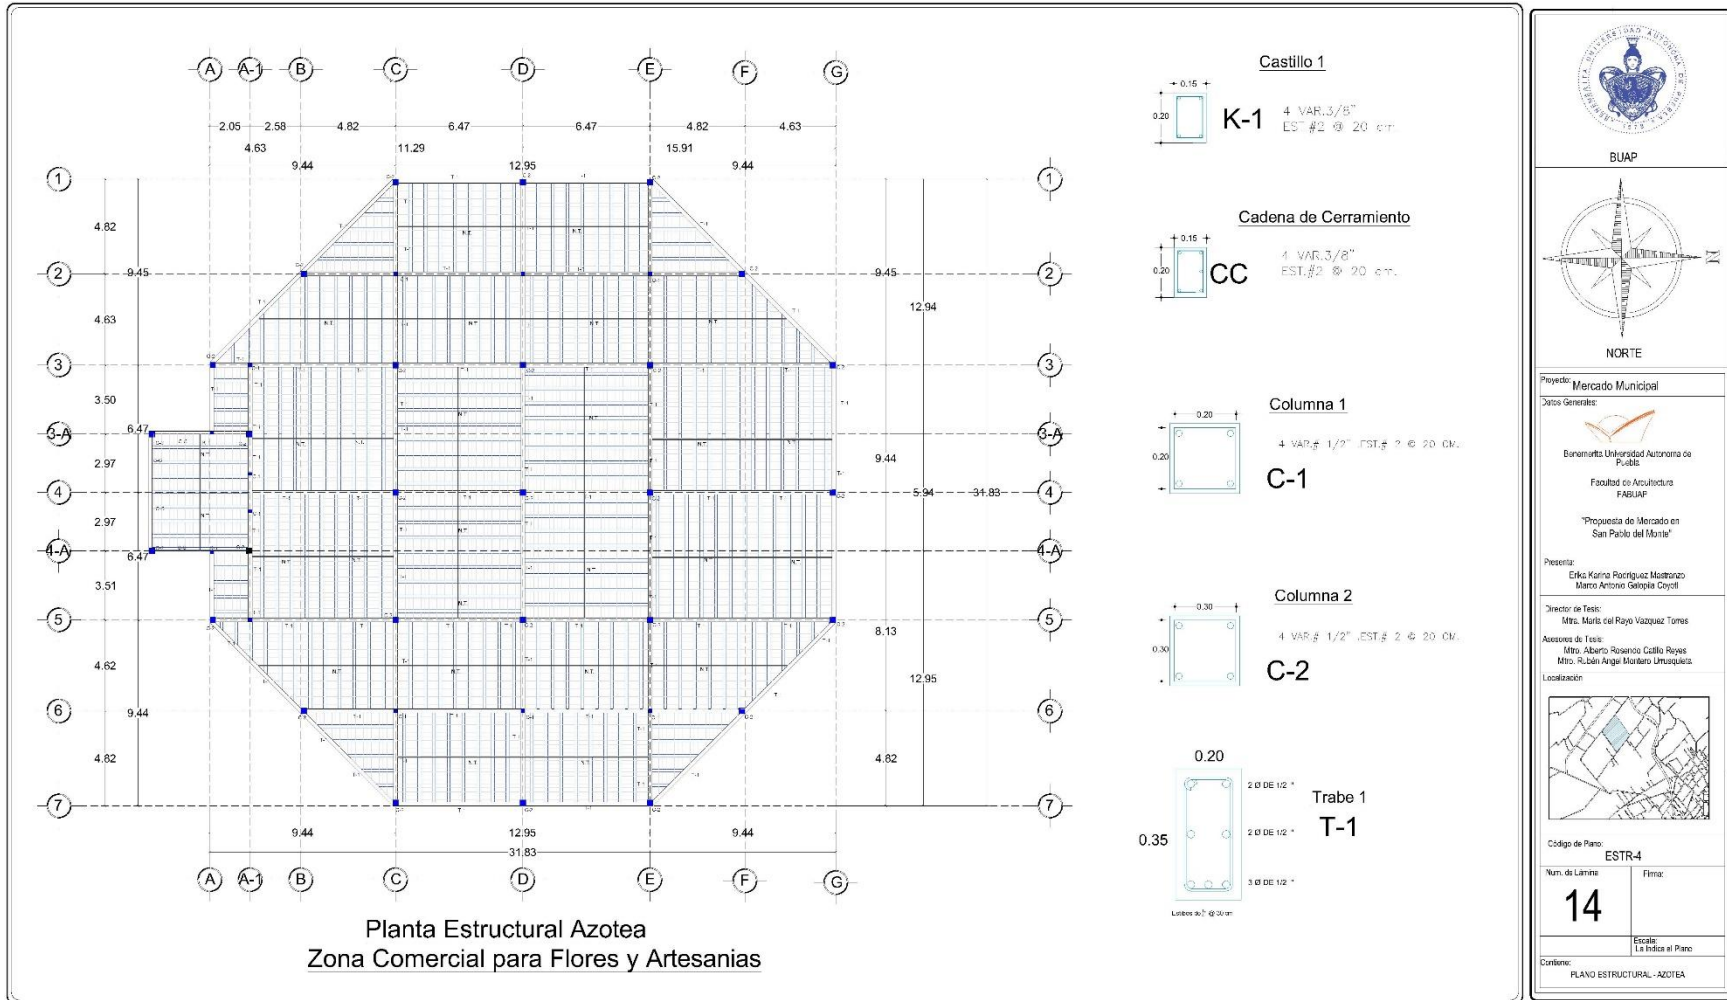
A A-1 B C D E F G

2.05 2.58 4.82 6.47 6.47 4.82 4.63
4.63 11.29 15.91
9.44 12.95 9.44

1 2 3 3-A 4 4-A 5 6 7

4.82
9.45
4.63
3.50
6.47
2.97
2.97
6.47
3.51
4.62
9.44
4.82

9.45
12.94
9.44
5.94
31.83
8.13
12.95
4.82

9.44 12.95 9.44
31.83

A A-1 B C D E F G

Planta Estructural Azotea
Zona Comercial para Flores y Artesanias

Castillo 1
0.15
0.20
K-1
4 VAR.3/8"
EST #2 @ 20 cm

Cadena de Cerramiento
0.15
0.20
CC
4 VAR.3/8"
EST.#2 @ 20 cm.

Columna 1
0.20
0.20
4 VAR.# 1/2" EST.# 2 @ 20 CM.
C-1

Columna 2
0.30
0.30
4 VAR.# 1/2" EST.# 2 @ 20 CM.
C-2

0.20
0.35
2 Ø DE 1/2 "
2 Ø DE 1/2 "
3 Ø DE 1/2 "
Trabe 1
T-1
Estribos de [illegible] @ 30 cm

BUAP

NORTE

N

Proyecto: Mercado Municipal
Datos Generales:
Benemerita Universidad Autonoma de Puebla
Facultad de Arquitectura
FABUAP
"Propuesta de Mercado en San Pablo del Monte"
Presenta:
Erika Karina Rodriguez Mastranzo
Marco Antonio Galopia Coyotl
Director de Tesis:
Mtra. Maria del Rayo Vazquez Torres
Asesores de Tesis:
Mtro. Alberto Rosendo Castillo Reyes
Mtro. Rubén Angel Montero Urrusquieta
Localización
Código de Plano:
ESTR-4
Num. de Lamina
14
Firma:
Escala:
La Indica al Plano
Contiene:
PLANO ESTRUCTURAL - AZOTEA